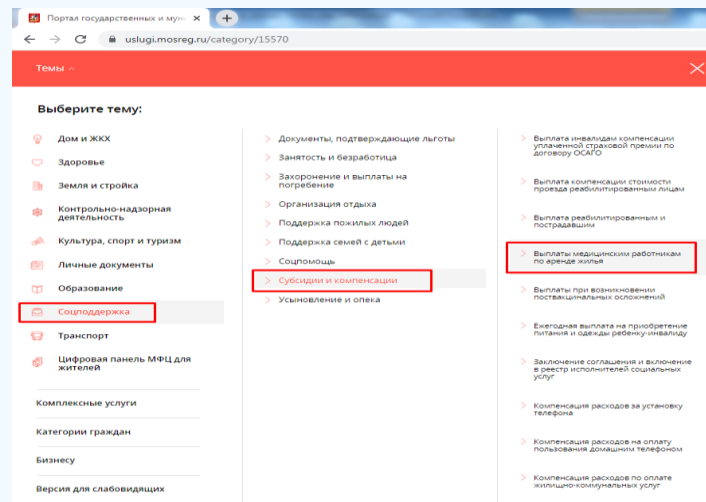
Портал государственных и муни
uslugi.mosreg.ru/category/15570

Темы

Выберите тему:

Дом и ЖКХ
Здоровье
Земля и стройка
Контрольно-надзорная деятельность
Культура, спорт и туризм
Личные документы
Образование
Соцподдержка
Транспорт
Цифровая панель МФЦ для жителей

Комплексные услуги
Категории граждан
Бизнесу
Версия для слабовидящих

Документы, подтверждающие льготы
Занятость и безработица
Захоронение и выплаты на погребение
Организация отдыха
Поддержка пожилых людей
Поддержка семей с детьми
Соцпомощь
Субсидии и компенсации
Усыновление и опека

Выплата инвалидам компенсации уплаченной страховой премии по договору ОСАГО
Выплата компенсации стоимости проезда реабилитированным лицам
Выплата реабилитированным и пострадавшим
Выплаты медицинским работникам по аренде жилья
Выплаты при возникновении поствакцинальных осложнений
Ежегодная выплата на приобретение питания и одежды ребенку-инвалиду
Заключение соглашения и включение в реестр исполнителей социальных услуг
Компенсация расходов за установку телефона
Компенсация расходов на оплату пользования домашним телефоном
Компенсация расходов по оплате жилищно-коммунальных услуг